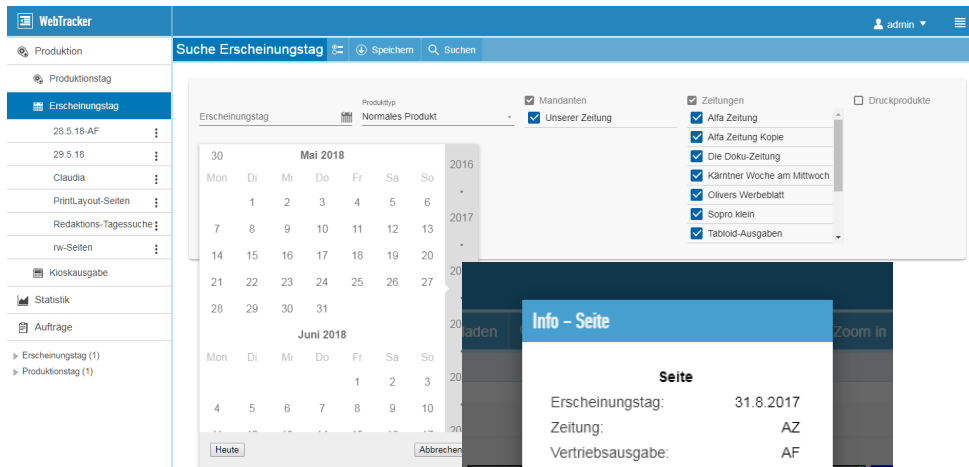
WebTracker
admin

Produktion
Produktionstag
Erscheinungstag
28.5.18-AF
29.5.18
Claudia
PrintLayout-Seiten
Redaktions-Tagessuche
rw-Seiten
Kioskausgabe
Statistik
Aufträge
Erscheinungstag (1)
Produktionstag (1)

Suche Erscheinungstag
Speichern
Suchen

Erscheinungstag
Produkttyp
Normales Produkt
Mandanten
Unserer Zeitung
Zeitungen
Alfa Zeitung
Alfa Zeitung Kopie
Die Doku-Zeitung
Kärntner Woche am Mittwoch
Olivers Werbeblatt
Sopro klein
Tabloid-Ausgaben
Druckprodukte

30
Mai 2018

| Mon | Di | Mi | Do | Fr | Sa | So |
|---|---|---|---|---|---|---|
| | 1 | 2 | 3 | 4 | 5 | 6 |
| 7 | 8 | 9 | 10 | 11 | 12 | 13 |
| 14 | 15 | 16 | 17 | 18 | 19 | 20 |
| 21 | 22 | 23 | 24 | 25 | 26 | 27 |
| 28 | 29 | 30 | 31 | | | |

Juni 2018

| Mon | Di | Mi | Do | Fr | Sa | So |
|---|---|---|---|---|---|---|
| | | | | 1 | 2 | 3 |
| 4 | 5 | 6 | 7 | 8 | 9 | 10 |

2016
2017
20
20
20

Heute
Abbrechen

laden
Zoom in

Info – Seite
Seite
Erscheinungstag: 31.8.2017
Zeitung: AZ
Vertriebsausgabe: AF